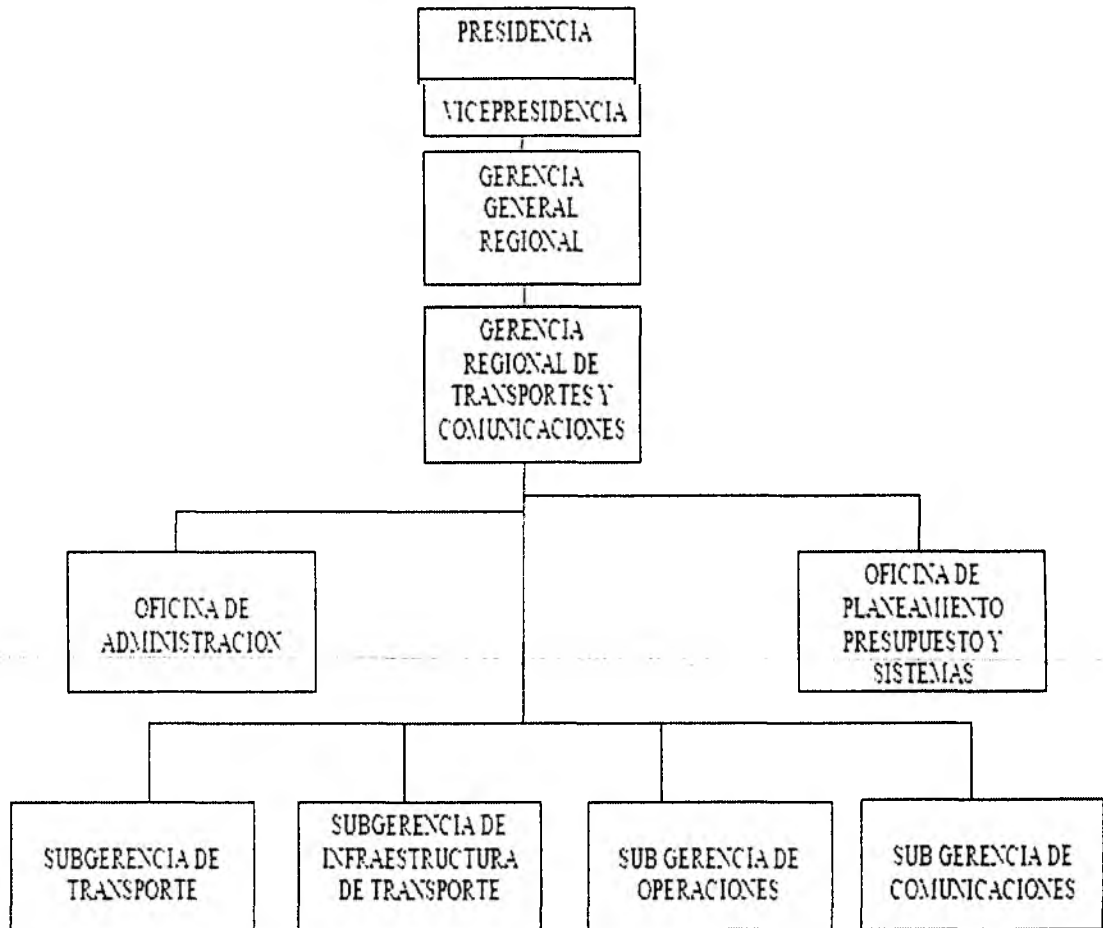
PRESIDENCIA

VICEPRESIDENCIA

GERENCIA GENERAL REGIONAL

GERENCIA REGIONAL DE TRANSPORTES Y COMUNICACIONES

OFICINA DE ADMINISTRACION

OFICINA DE PLANEAMIENTO PRESUPUESTO Y SISTEMAS

SUBGERENCIA DE TRANSPORTE

SUBGERENCIA DE INFRAESTRUCTURA DE TRANSPORTE

SUB GERENCIA DE OPERACIONES

SUB GERENCIA DE COMUNICACIONES